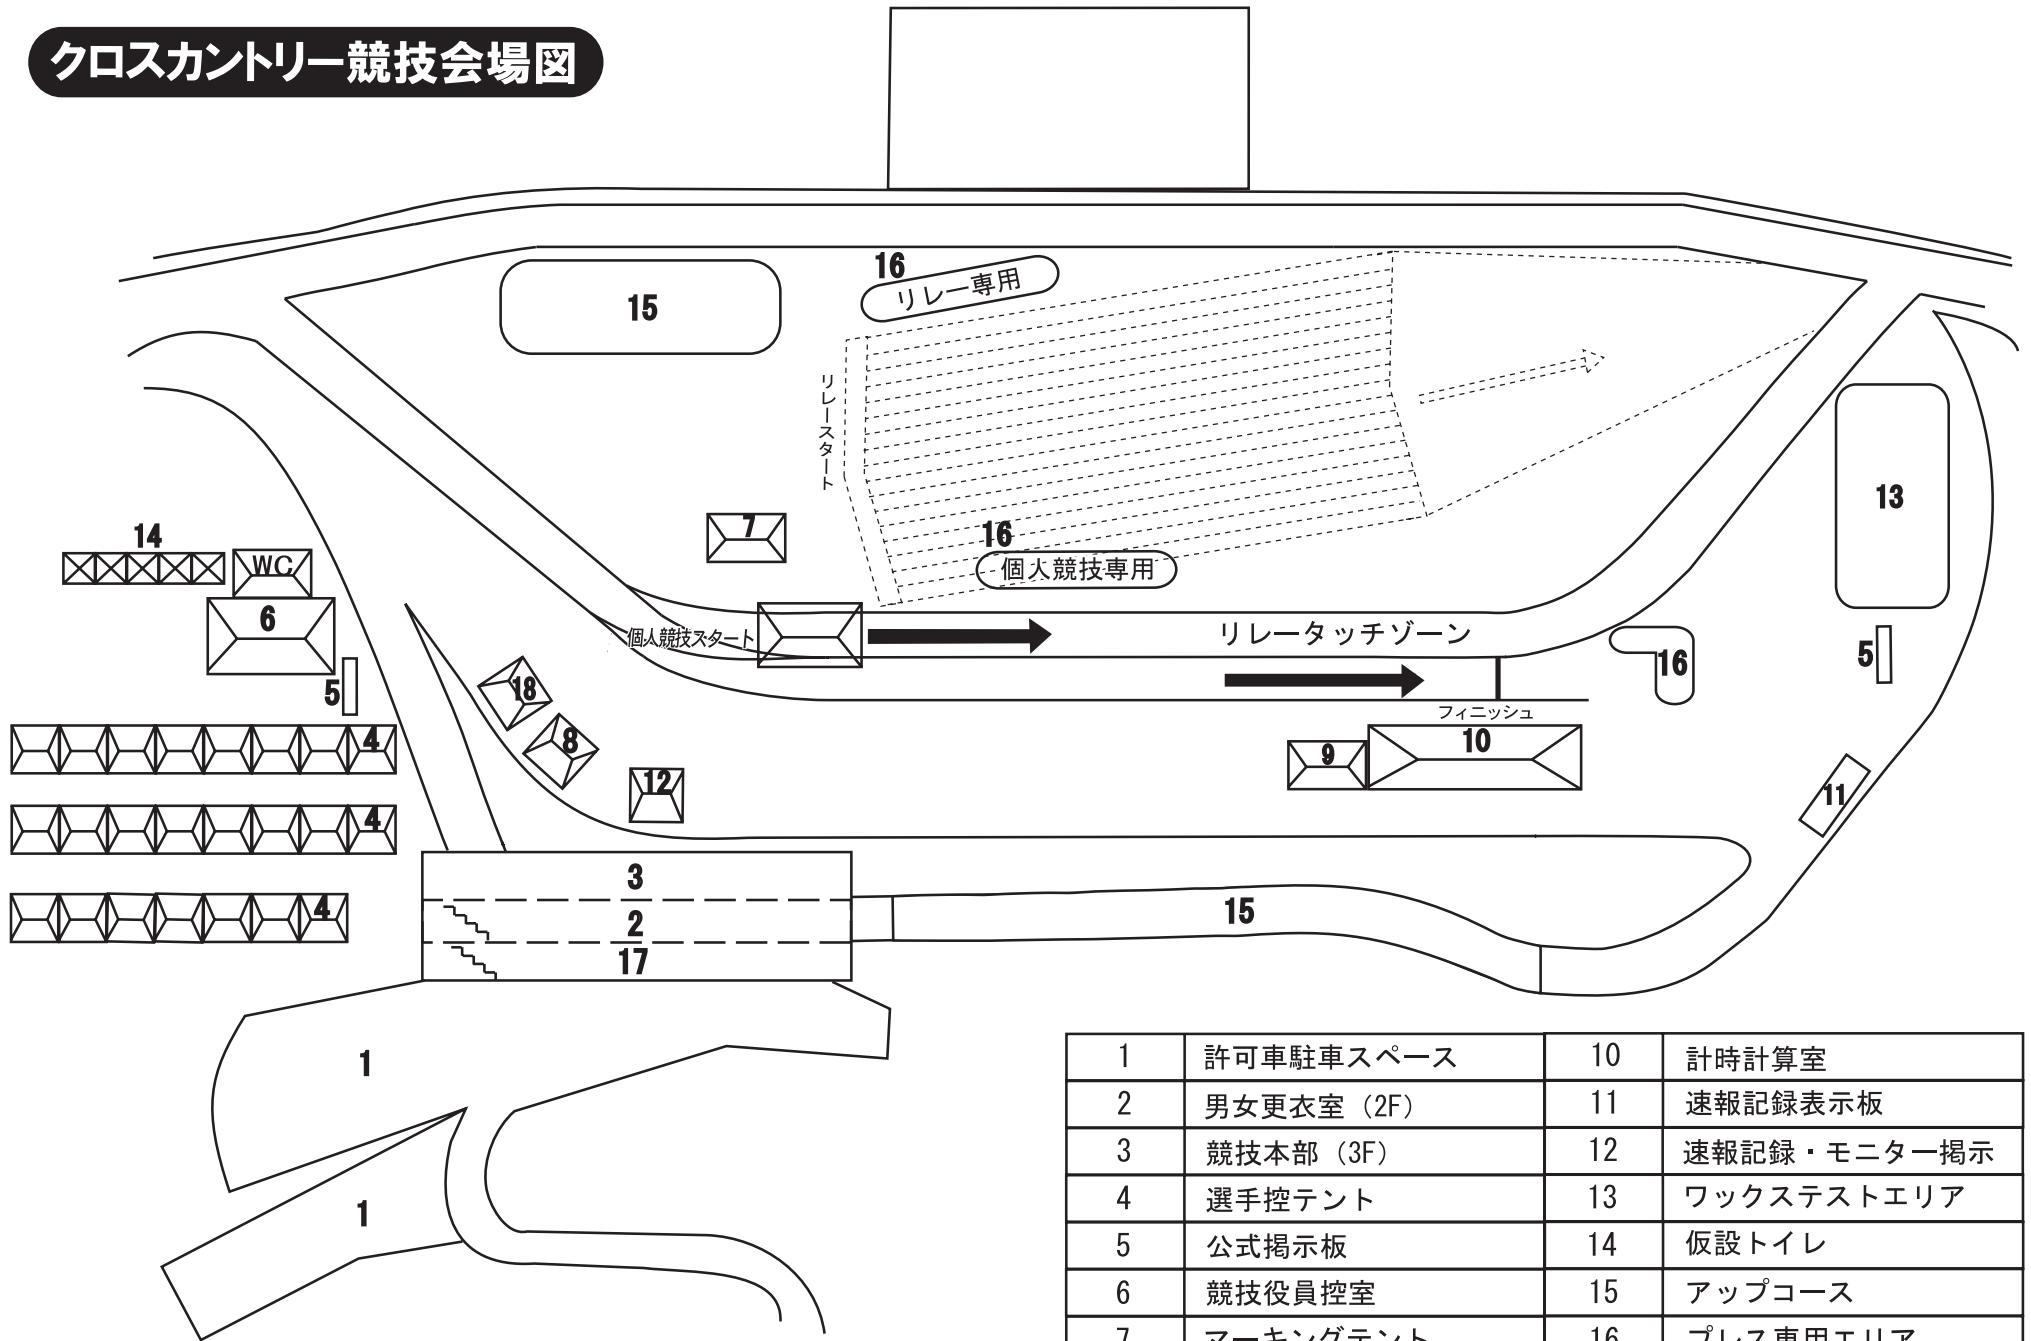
クロスカントリー競技会場図

16
リレー専用

15

リレースタート

16
個人競技専用

7

14
WC
6
5

個人競技スタート

リレータッチゾーン

16

13

5

18
8
4
4
4
12

フィニッシュ
9
10

11

3
2
17

15

1

1

| 1 | 許可車駐車スペース | 10 | 計時計算室 |
|---|---|---|---|
| 2 | 男女更衣室（2F） | 11 | 速報記録表示板 |
| 3 | 競技本部（3F） | 12 | 速報記録・モニター掲示 |
| 4 | 選手控テント | 13 | ワックステストエリア |
| 5 | 公式掲示板 | 14 | 仮設トイレ |
| 6 | 競技役員控室 | 15 | アップコース |
| 7 | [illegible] | 16 | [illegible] |